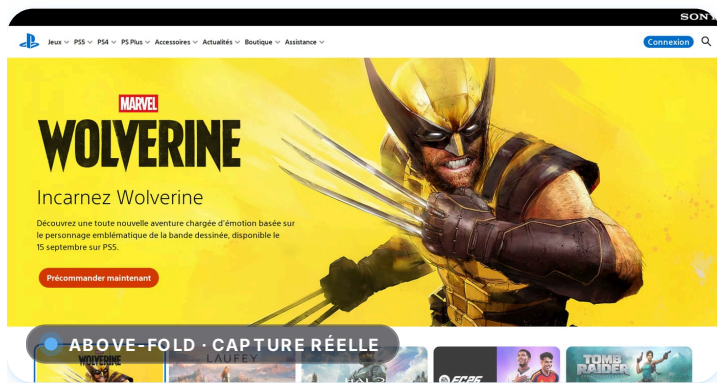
SONY

Jeux PS5 PS4 PS Plus Accessoires Actualités Boutique Assistance

Connexion

MARVEL
WOLVERINE

Incarnez Wolverine

Découvrez une toute nouvelle aventure chargée d'émotion basée sur le personnage emblématique de la bande dessinée, disponible le 15 septembre sur PS5.

Précommander maintenant

ABOVE-FOLD · CAPTURE RÉELLE

WOLVERINE
LAUFEY
HALO
FC 26
TOMB RAIDER